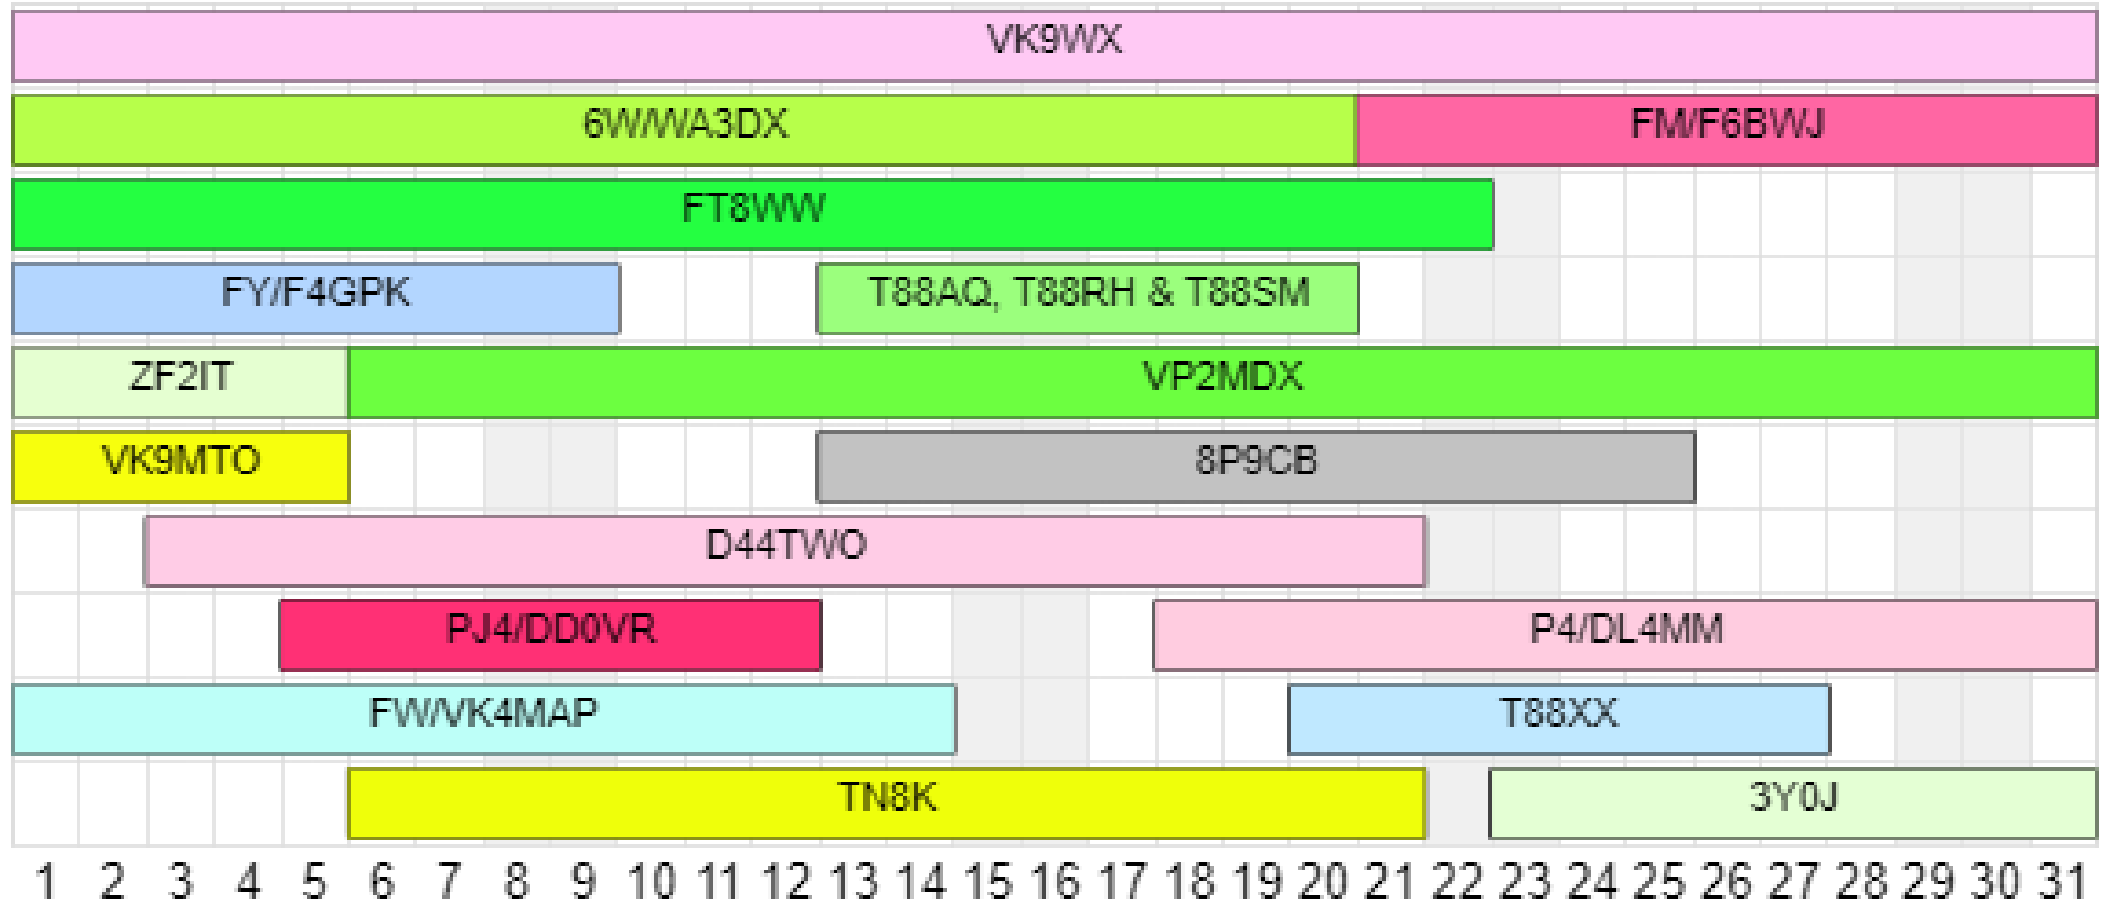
VK9WX
6W/WA3DX
FM/F6BWJ
FT8WW
FY/F4GPK
T88AQ, T88RH & T88SM
ZF2IT
VP2MDX
VK9MTO
8P9CB
D44TWO
PJ4/DD0VR
P4/DL4MM
FW/VK4MAP
T88XX
TN8K
3Y0J
1 2 3 4 5 6 7 8 9 10 11 12 13 14 15 16 17 18 19 20 21 22 23 24 25 26 27 28 29 30 31